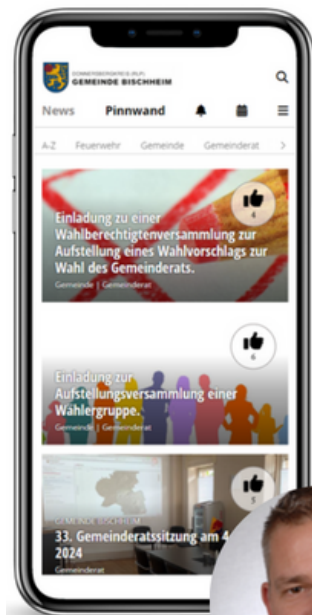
DONNERSBERGKREIS (RLP)
GEMEINDE BISCHHEIM

News Pinnwand

A-Z Feuerwehr Gemeinde Gemeinderat >

4
Einladung zu einer Wahlberechtigtenversammlung zur Aufstellung eines Wahlvorschlags zur Wahl des Gemeinderats.
Gemeinde | Gemeinderat

6
Einladung zur Aufstellungsversammlung einer Wählergruppe.
Gemeinde | Gemeinderat

5
GEMEINDE BISCHHEIM
33. Gemeinderatssitzung am 4 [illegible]
2024
Gemeinderat